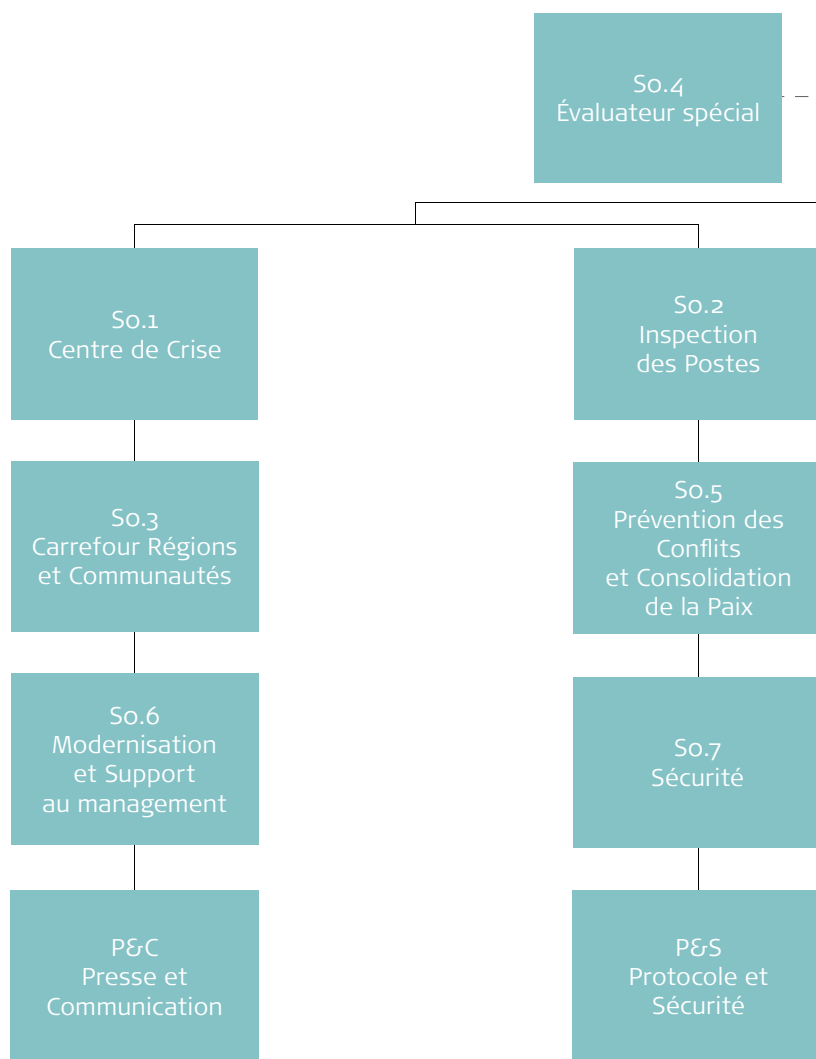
So.4
Évaluateur spécial

So.1
Centre de Crise

So.3
Carrefour Régions
et Communautés

So.6
Modernisation
et Support
au management

P&C
Presse et
Communication

So.2
Inspection
des Postes

So.5
Prévention des
Conflits
et Consolidation
de la Paix

So.7
Sécurité

P&S
Protocole et
Sécurité